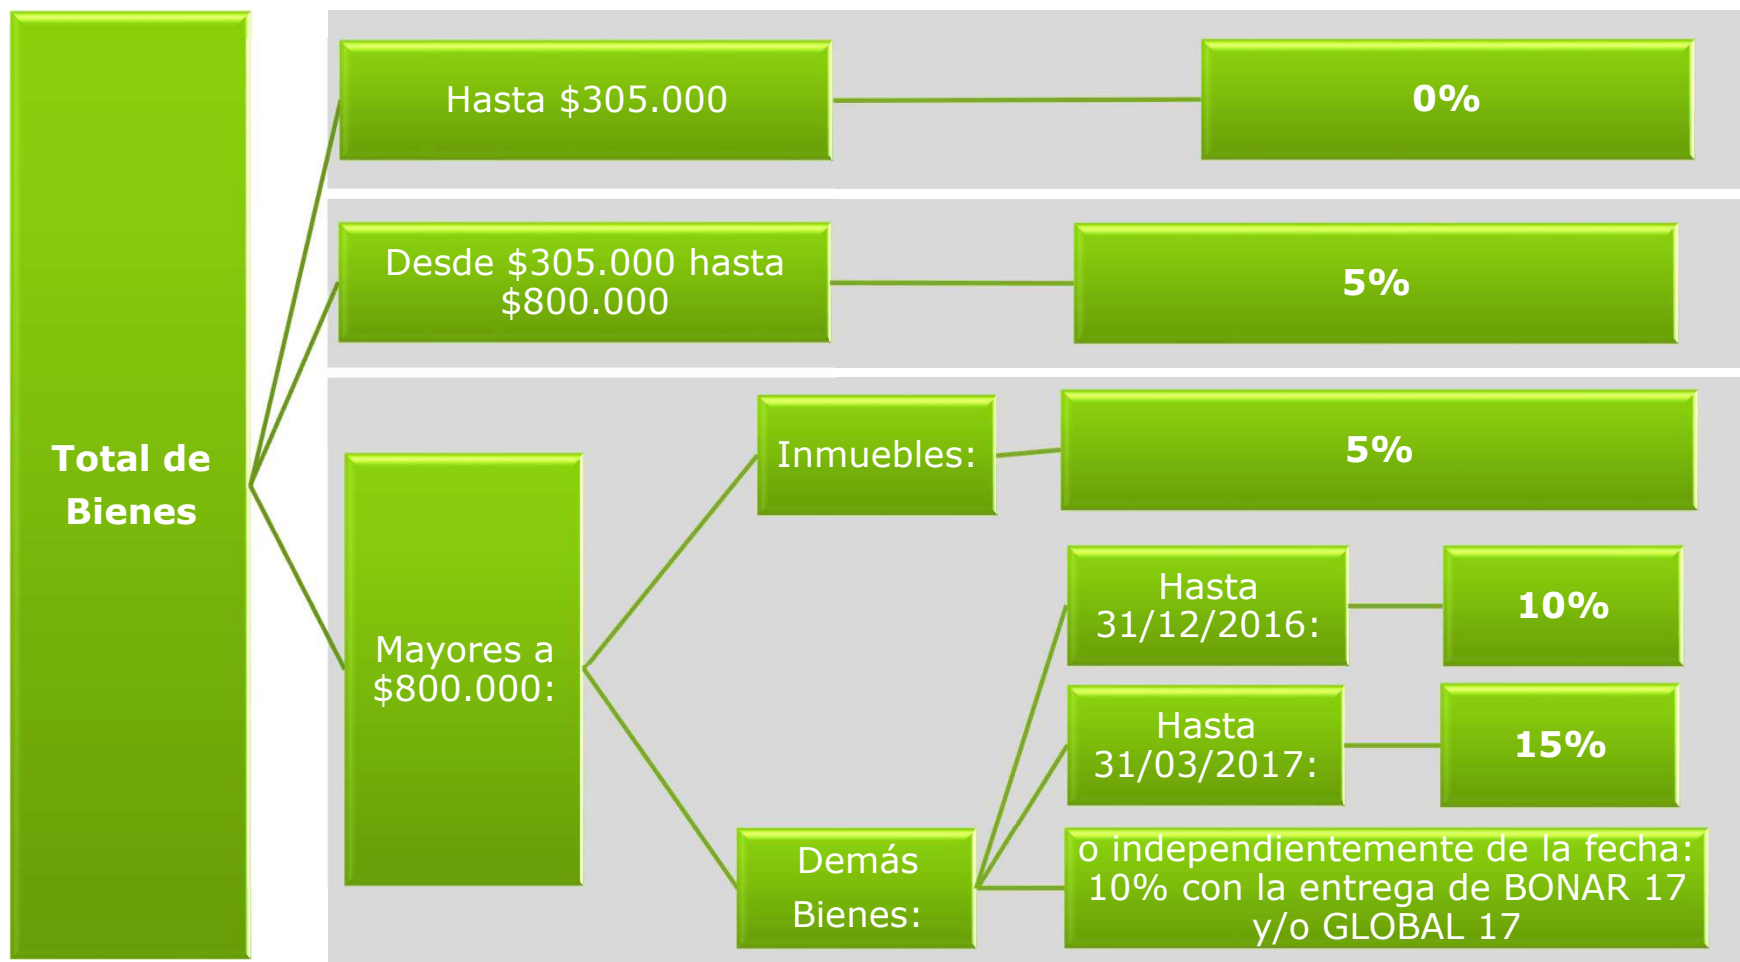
Total de Bienes

Hasta \$305.000

0%

Desde \$305.000 hasta \$800.000

5%

Mayores a \$800.000:

Inmuebles:

5%

Demás Bienes:

Hasta 31/12/2016:

10%

Hasta 31/03/2017:

15%

o independientemente de la fecha: 10% con la entrega de BONAR 17 y/o GLOBAL 17